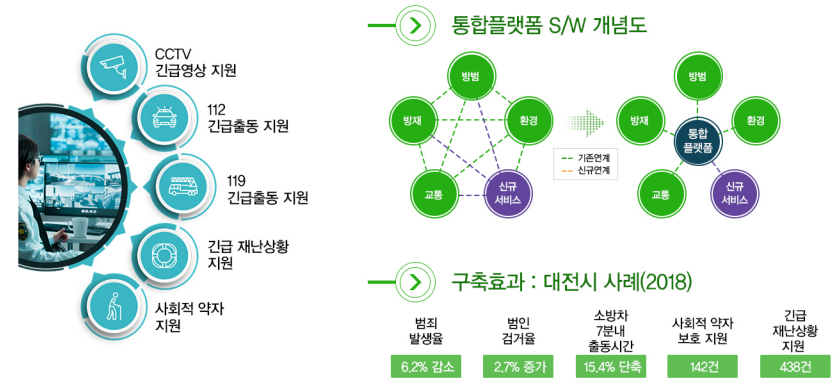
CCTV
긴급영상 지원

112
긴급출동 지원

119
긴급출동 지원

긴급 재난상황 지원

사회적 약자 지원

통합플랫폼 S/W 개념도

방범
방재
환경
교통
신규 서비스

기존연계
신규연계

방범
방재
통합 플랫폼
환경
교통
신규 서비스

구축효과 : 대전시 사례(2018)

| 범죄 발생율 | 범인 검거율 | 소방차 7분내 출동시간 | 사회적 약자 보호 지원 | 긴급 재난상황 지원 |
|---|---|---|---|---|
| 6.2% 감소 | 2.7% 증가 | 15.4% 단축 | 142건 | 438건 |